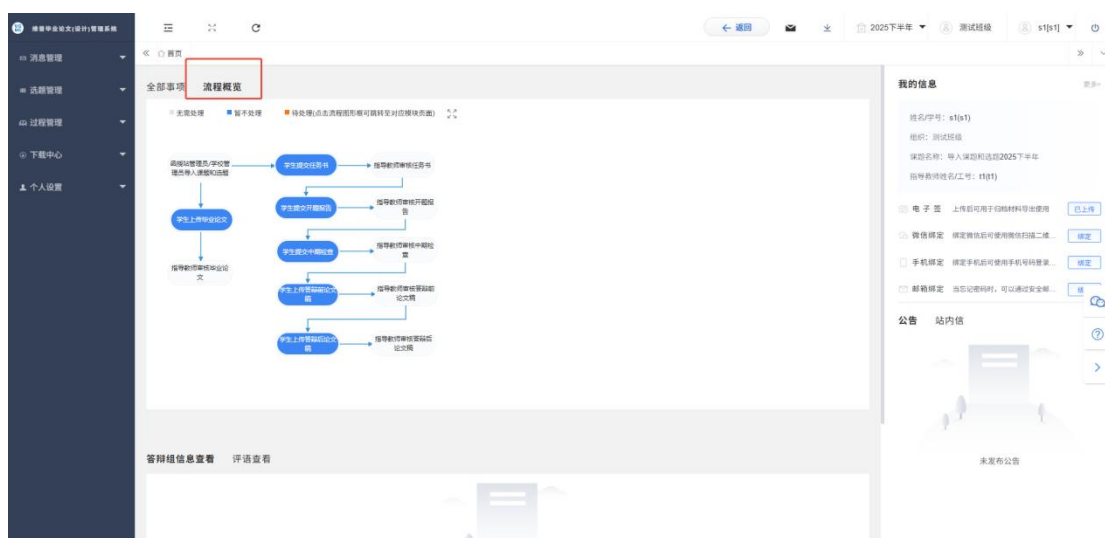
维普毕业论文(设计)管理系统

消息管理
选题管理
过程管理
下载中心
个人设置

← 返回
2025下半年 ▼
测试班级
s1[s1] ▼

« 首页

全部事项　流程概览

无需处理　■ 暂不处理　■ 待处理(点击流程图形框可跳转至对应模块页面)

请按站管理员/学校管理员导入课题和选题

学生提交任务书 → 指导教师审核任务书
学生提交开题报告 → 指导教师审核开题报告
学生提交中期检查 → 指导教师审核中期检查
学生上传答辩前论文稿 → 指导教师审核答辩前论文稿
学生上传答辩后论文稿 → 指导教师审核答辩后论文稿

学生上传毕业论文
指导教师审核毕业论文

答辩组信息查看　评语查看

我的信息　更多»

姓名/学号：s1(s1)
组织：测试班级
课题名称：导入课题和选题2025下半年
指导教师姓名/工号：t1(t1)

电子签　上传后可用于归档材料导出使用　已上传
微信绑定　绑定微信后可使用微信扫描二维...　绑定
手机绑定　绑定手机后可使用手机号码登录...　绑定
邮箱绑定　当您忘记密码时，可以通过安全邮...　绑

公告　站内信

未发布公告